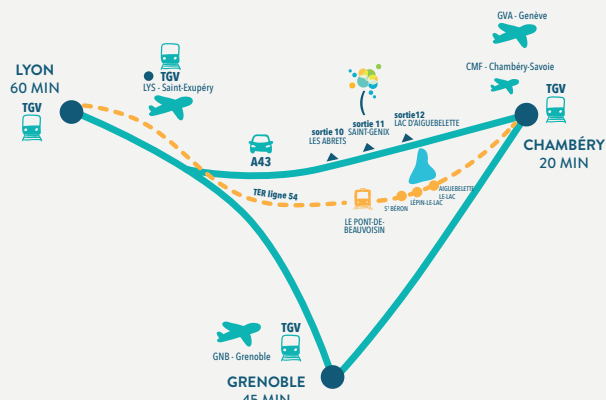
GVA - Genève

LYON
60 MIN
TGV

TGV
LYS - Saint-Exupéry

CMF - Chambéry-Savoie

TGV
CHAMBÉRY
20 MIN

sortie 10
LES ABRETS

sortie 11
SAINT-GENIX

sortie12
LAC D'AIGUEBELETTE

A43

TER ligne 54

LE PONT-DE-BEAUVOISIN

St BÉRON

LÉPIN-LE-LAC

AIGUEBELETTE
LE-LAC

TGV
GNB - Grenoble

GRENOBLE
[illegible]